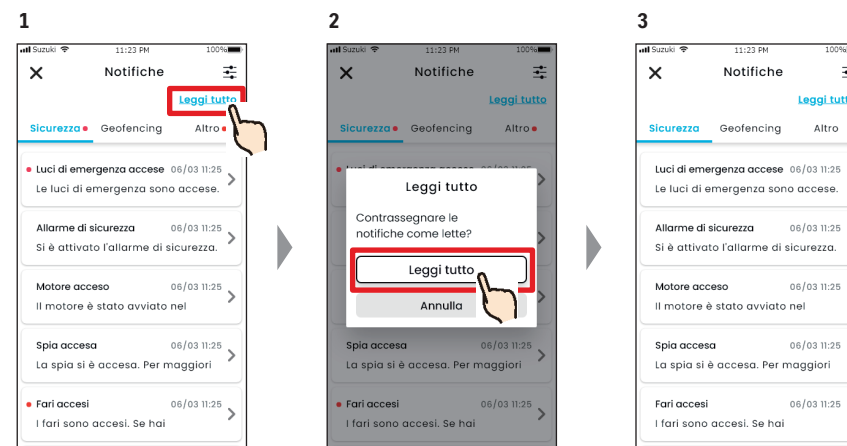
1

Suzuki 11:23 PM 100%

Notifiche

Leggi tutto

Sicurezza Geofencing Altro

Luci di emergenza accese 06/03 11:25
Le luci di emergenza sono accese.

Allarme di sicurezza 06/03 11:25
Si è attivato l'allarme di sicurezza.

Motore acceso 06/03 11:25
Il motore è stato avviato nel

Spia accesa 06/03 11:25
La spia si è accesa. Per maggiori

Fari accesi 06/03 11:25
I fari sono accesi. Se hai

2

Suzuki 11:23 PM 100%

Notifiche

Leggi tutto

Sicurezza Geofencing Altro

Leggi tutto

Contrassegnare le notifiche come lette?

Leggi tutto

Annulla

Spia accesa 06/03 11:25
La spia si è accesa. Per maggiori

Fari accesi 06/03 11:25
I fari sono accesi. Se hai

3

Suzuki 11:23 PM 100%

Notifiche

Leggi tutto

Sicurezza Geofencing Altro

Luci di emergenza accese 06/03 11:25
Le luci di emergenza sono accese.

Allarme di sicurezza 06/03 11:25
Si è attivato l'allarme di sicurezza.

Motore acceso 06/03 11:25
Il motore è stato avviato nel

Spia accesa 06/03 11:25
La spia si è accesa. Per maggiori

Fari accesi 06/03 11:25
I fari sono accesi. Se hai